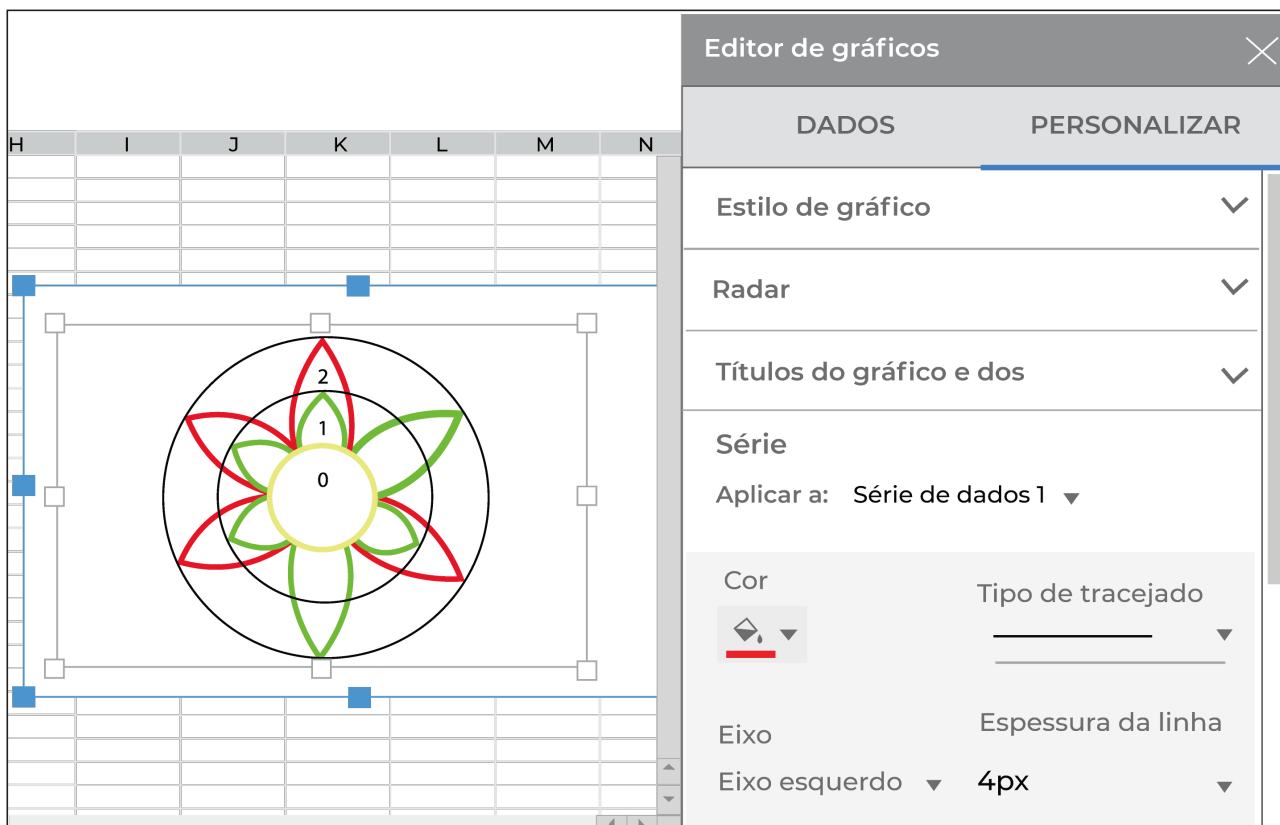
| H | I | J | K | L | M | N |
|---|---|---|---|---|---|---|

2
1
0

Editor de gráficos

DADOS
PERSONALIZAR

Estilo de gráfico

Radar

Títulos do gráfico e dos

Série

Aplicar a: Série de dados 1

Cor

Tipo de tracejado

Eixo

Eixo esquerdo

Espessura da linha

4px